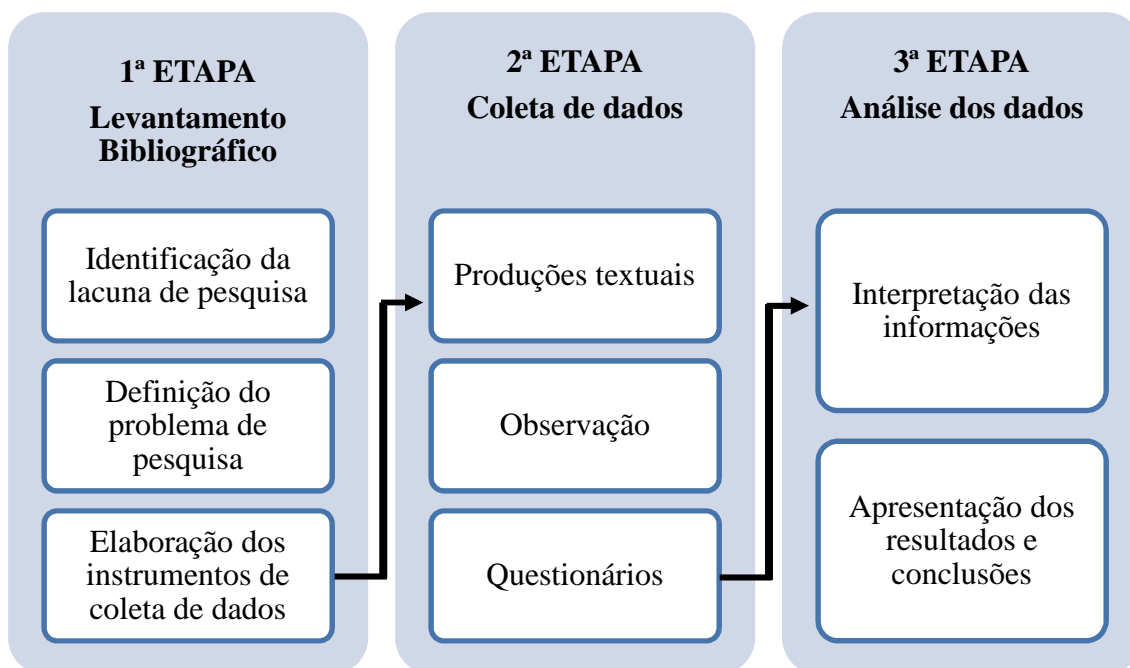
1ª ETAPA
Levantamento Bibliográfico

Identificação da lacuna de pesquisa

Definição do problema de pesquisa

Elaboração dos instrumentos de coleta de dados

2ª ETAPA
Coleta de dados

Produções textuais

Observação

Questionários

3ª ETAPA
Análise dos dados

Interpretação das informações

Apresentação dos resultados e conclusões